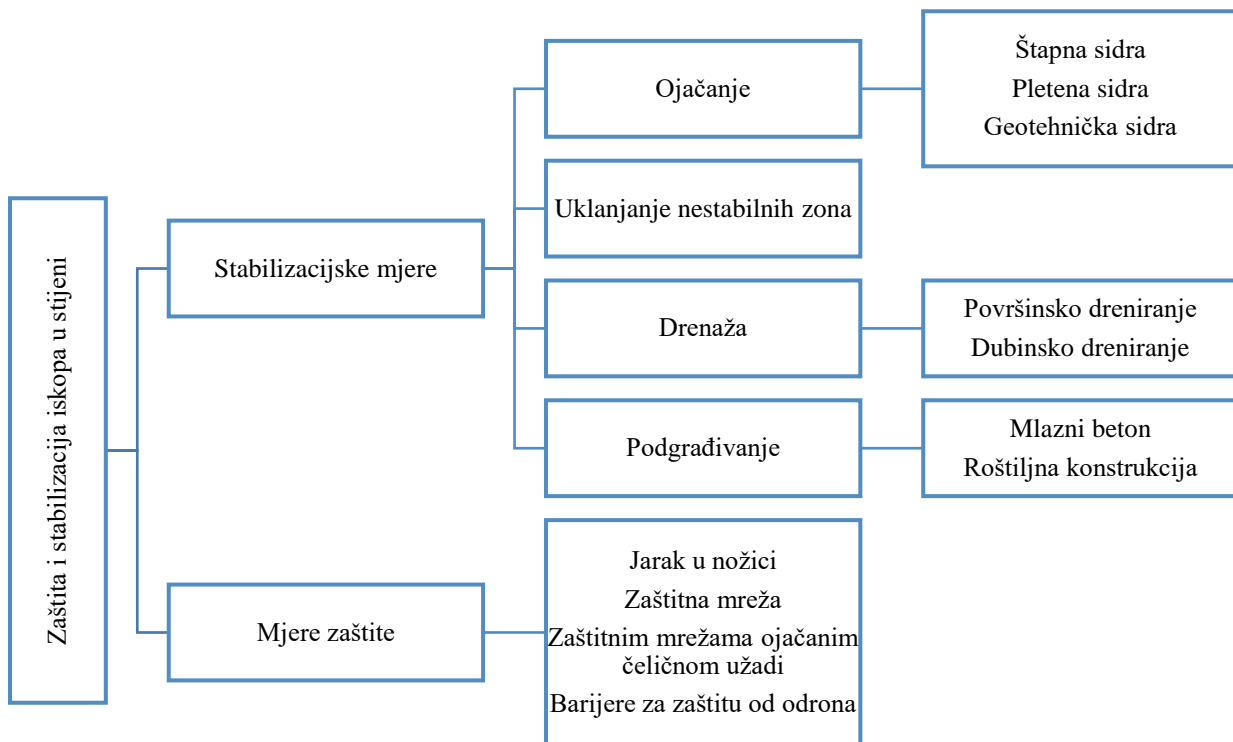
Zaštita i stabilizacija iskopa u stijeni

Stabilizacijske mjere

Ojačanje

Štapna sidra
Pletena sidra
Geotehnička sidra

Uklanjanje nestabilnih zona

Drenaža

Površinsko dreniranje
Dubinsko dreniranje

Podgrađivanje

Mlazni beton
Roštiljna konstrukcija

Mjere zaštite

Jarak u nožici
Zaštitna mreža
Zaštitnim mrežama ojačanim čeličnom užadi
Barijere za zaštitu od odrona